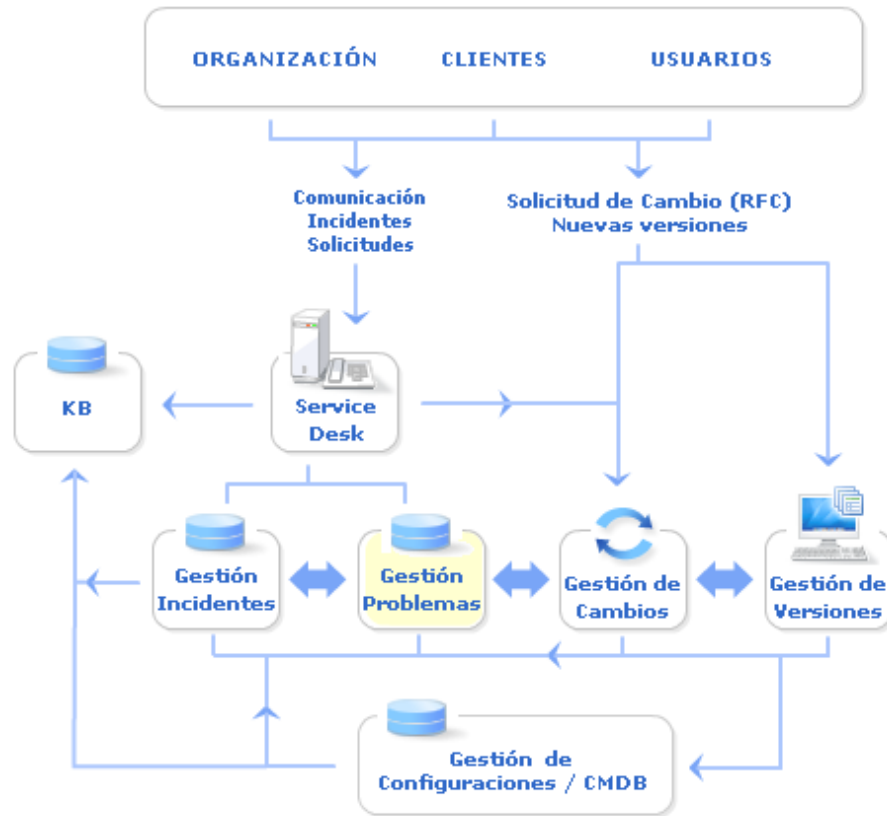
ORGANIZACIÓN CLIENTES USUARIOS

Comunicación
Incidentes
Solicitudes

Solicitud de Cambio (RFC)
Nuevas versiones

KB

Service Desk

Gestión Incidentes

Gestión Problemas

Gestión de Cambios

Gestión de Versiones

Gestión de Configuraciones / CMDB